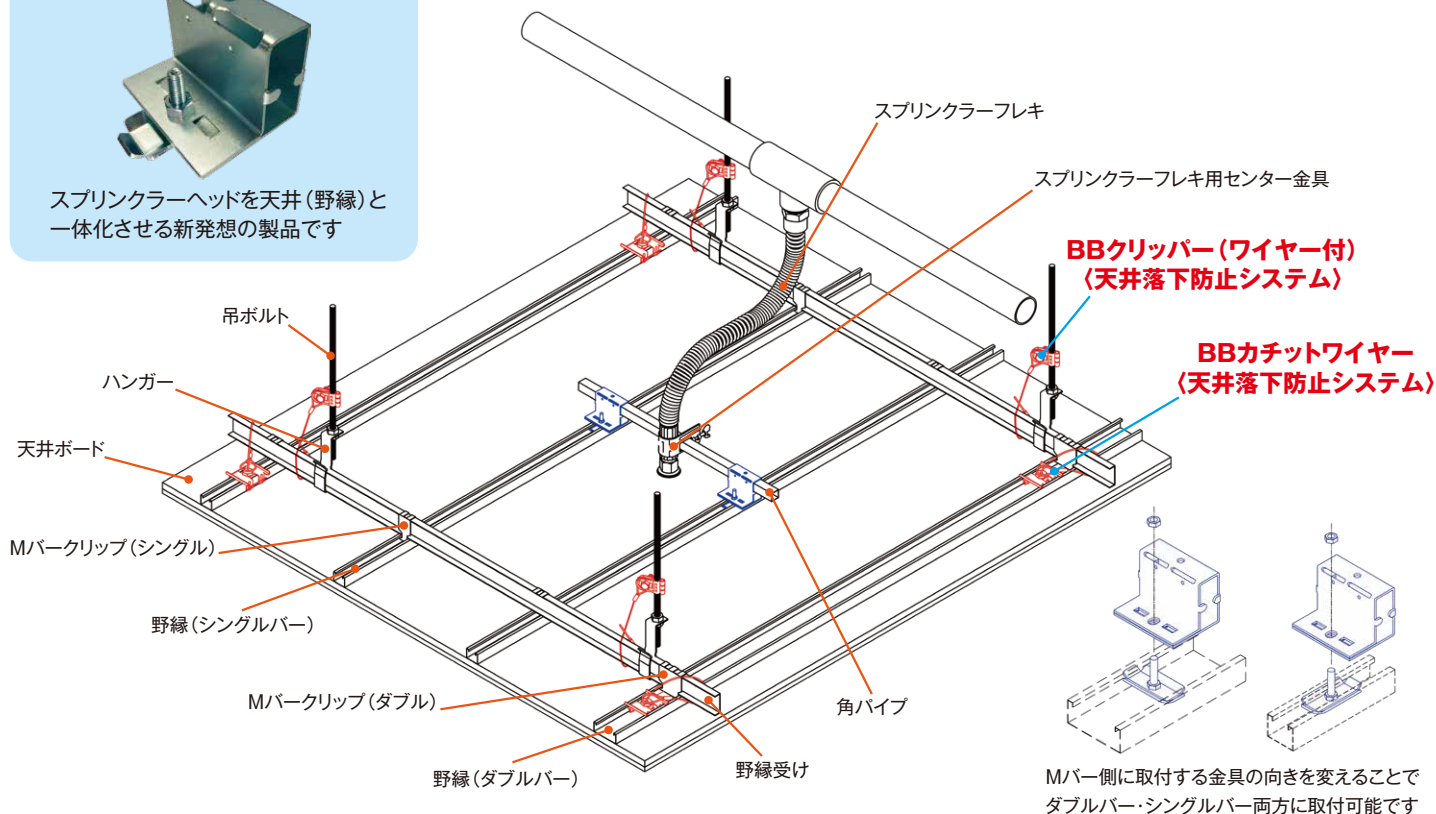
スプリンクラーヘッドを天井（野縁）と一体化させる新発想の製品です

スプリンクラーフレキ

スプリンクラーフレキ用センター金具

BBクリッパー（ワイヤー付）
〈天井落下防止システム〉

BBカチットワイヤー
〈天井落下防止システム〉

吊ボルト

ハンガー

天井ボード

Mバークリップ（シングル）

野縁（シングルバー）

Mバークリップ（ダブル）

野縁（ダブルバー）

野縁受け

角パイプ

Mバー側に取付する金具の向きを変えることでダブルバー・シングルバー両方に取付可能です